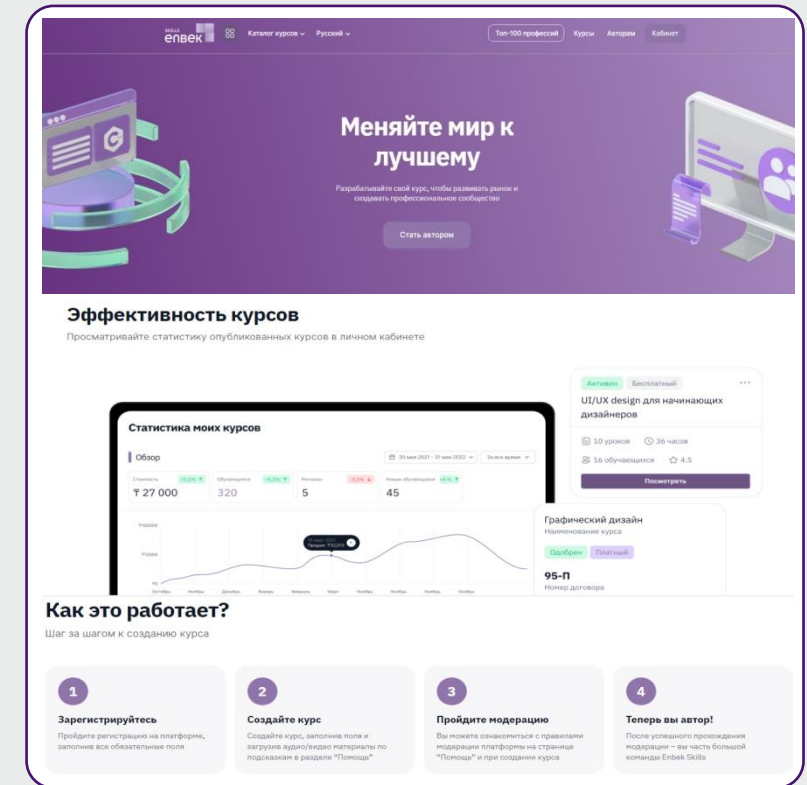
enbek Каталог курсов Русский Топ-100 профессий Курсы Авторам Кабинет

Меняйте мир к лучшему

Разрабатывайте свой курс, чтобы развивать рынок и создавать профессиональное сообщество

Стать автором

Эффективность курсов

Просматривайте статистику опубликованных курсов в личном кабинете

Активен Бесплатный

UI/UX design для начинающих дизайнеров

10 уроков 36 часов

16 обучающихся 4.5

Посмотреть

Статистика моих курсов

Обзор

Стоимость ₸ 27 000

Обучающиеся 320

Рейтинг 5

Новые обучающиеся 45

Графический дизайн

Наименование курса

Одобрен Платный

95-П

Номер договора

Как это работает?

Шаг за шагом к созданию курса

1

Зарегистрируйтесь

Пройдите регистрацию на платформе, заполнив все обязательные поля

2

Создайте курс

Создайте курс, заполнив поля и загрузив аудио/видео материалы по подсказкам в разделе "Помощь"

3

Пройдите модерацию

Вы можете ознакомиться с правилами модерации платформы на странице "Помощь" и при создании курса

4

Теперь вы автор!

После успешного прохождения модерации – вы часть большой команды Enbek Skills